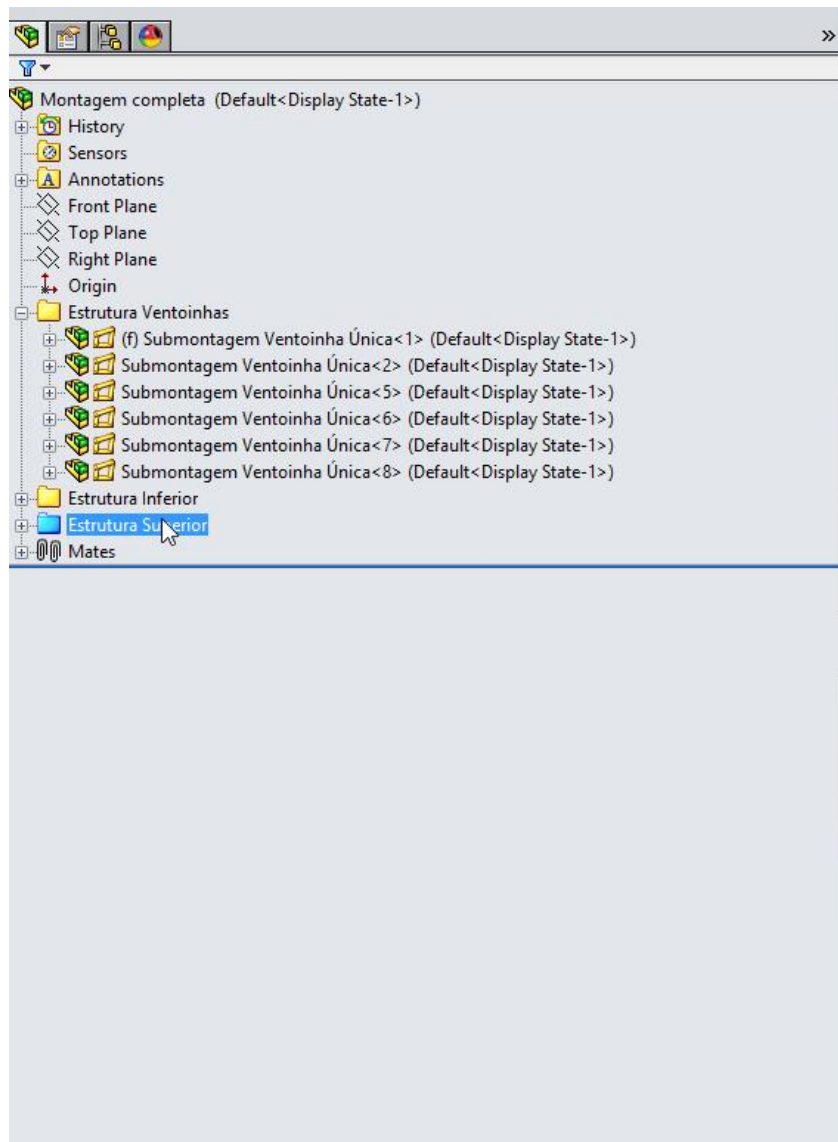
»

Montagem completa (Default<Display State-1>)
History
Sensors
Annotations
Front Plane
Top Plane
Right Plane
Origin
Estrutura Ventoinhas
(f) Submontagem Ventoinha Única<1> (Default<Display State-1>)
Submontagem Ventoinha Única<2> (Default<Display State-1>)
Submontagem Ventoinha Única<5> (Default<Display State-1>)
Submontagem Ventoinha Única<6> (Default<Display State-1>)
Submontagem Ventoinha Única<7> (Default<Display State-1>)
Submontagem Ventoinha Única<8> (Default<Display State-1>)
Estrutura Inferior
Estrutura Superior
Mates